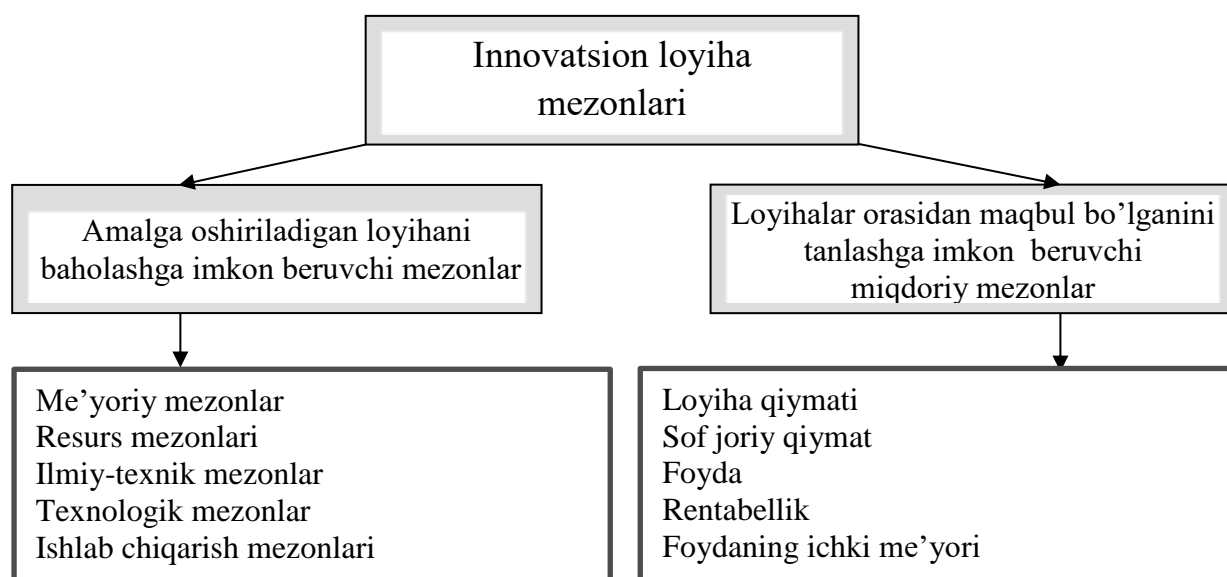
Innovatsion loyiha mezonlari

Amalga oshiriladigan loyihani baholashga imkon beruvchi mezonlar

Loyihalar orasidan maqbul bo'lganini tanlashga imkon beruvchi miqdoriy mezonlar

Me'yoriy mezonlar
Resurs mezonlari
Ilmiy-texnik mezonlar
Texnologik mezonlar
Ishlab chiqarish mezonlari

Loyiha qiymati
Sof joriy qiymat
Foyda
Rentabellik
Foydaning ichki me'yori